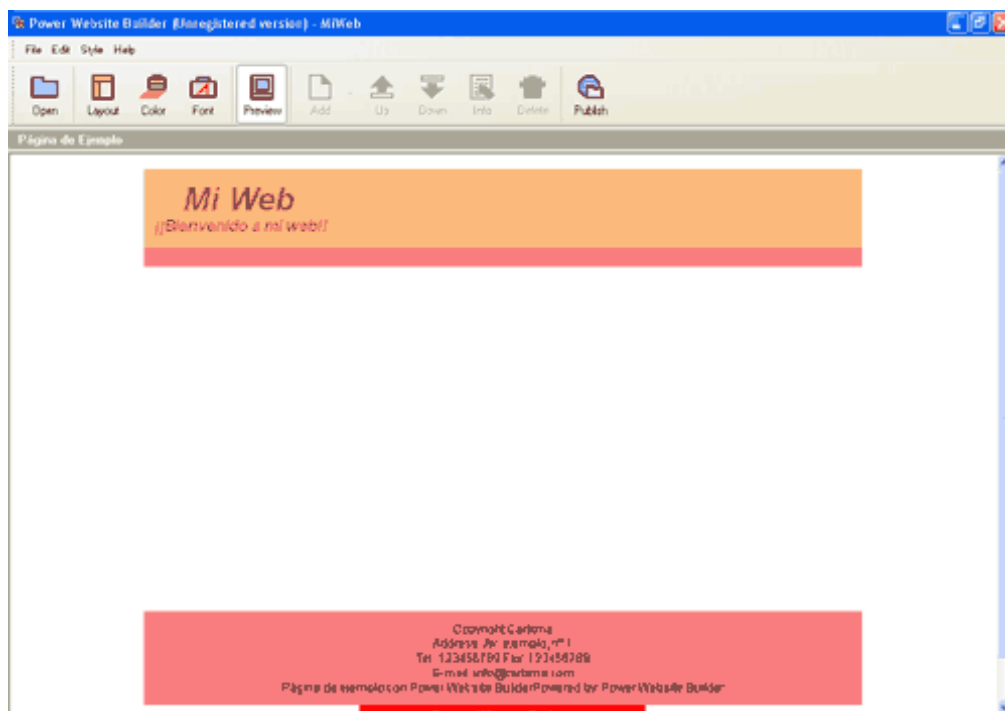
Power Website Builder (Unregistered version) - MiWeb

File Edit Style Help

Open Layout Color Font Preview Add Up Down Info Delete Publish

Página de Ejemplo

Mi Web

¡¡Bienvenido a mi web!!

Copyright Carlisma
Address: Av. ejemplo, nº 1
Tel: 123456789 Fax: 123456789
E-mail: info@carlisma.com
Página de ejemplo con Power Website BuilderPowered by Power Website Builder